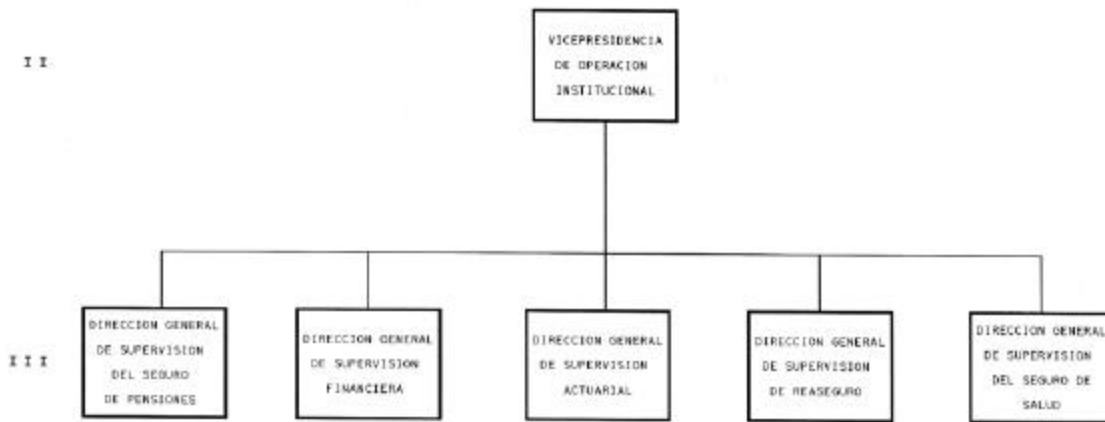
II

VICEPRESIDENCIA DE OPERACION INSTITUCIONAL

III

DIRECCION GENERAL DE SUPERVISION DEL SEGURO DE PENSIONES

DIRECCION GENERAL DE SUPERVISION FINANCIERA

DIRECCION GENERAL DE SUPERVISION ACTUARIAL

DIRECCION GENERAL DE SUPERVISION DE REASEGURO

DIRECCION GENERAL DE SUPERVISION DEL SEGURO DE SALUD